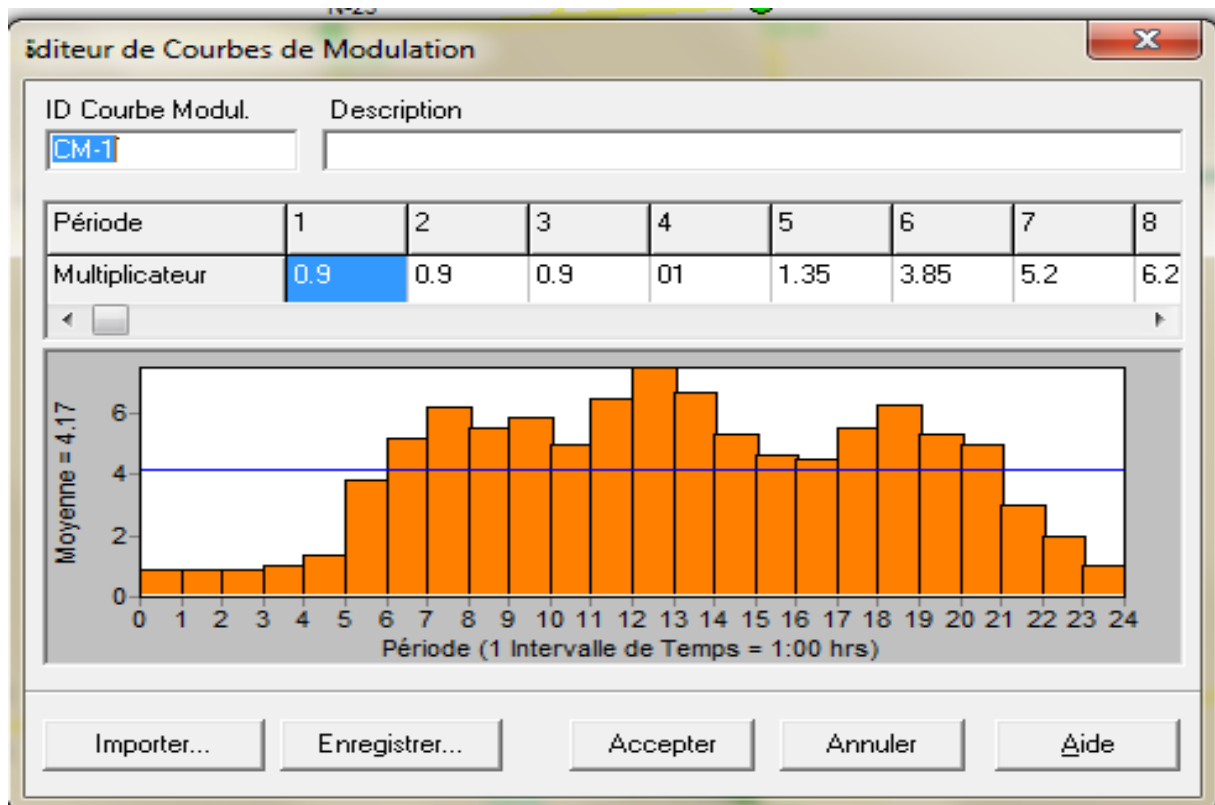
N-23

ditieur de Courbes de Modulation

ID Courbe Modul.
CM-1

Description

| Période | 1 | 2 | 3 | 4 | 5 | 6 | 7 | 8 |
|---|---|---|---|---|---|---|---|---|
| Multiplicateur | 0.9 | 0.9 | 0.9 | 01 | 1.35 | 3.85 | 5.2 | 6.2 |

Moyenne = 4.17

6
4
2
0

0 1 2 3 4 5 6 7 8 9 10 11 12 13 14 15 16 17 18 19 20 21 22 23 24
Période (1 Intervalle de Temps = 1:00 hrs)

Importer...
Enregistrer...
Accepter
Annuler
Aide